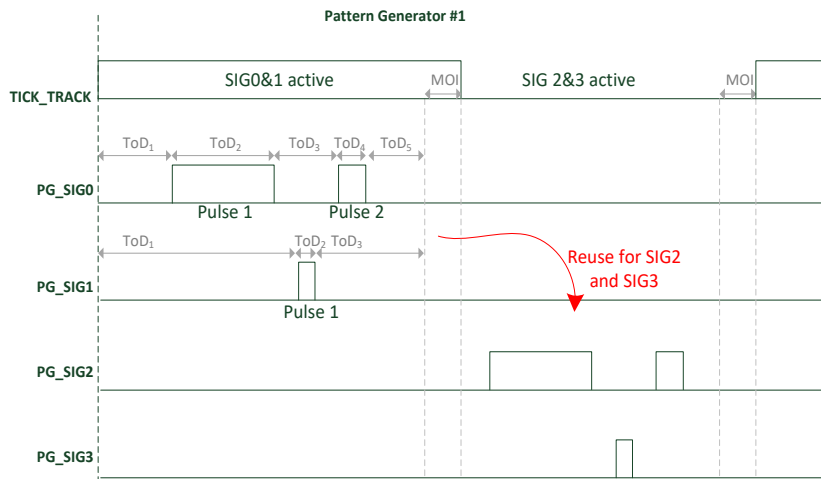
Pattern Generator #1

SIG0&1 active

MOI

SIG 2&3 active

MOI

TICK_TRACK

ToD$_1$

ToD$_2$

ToD$_3$

ToD$_4$

ToD$_5$

PG_SIG0

Pulse 1

Pulse 2

ToD$_1$

ToD$_2$

ToD$_3$

Reuse for SIG2 and SIG3

PG_SIG1

Pulse 1

PG_SIG2

PG_SIG3